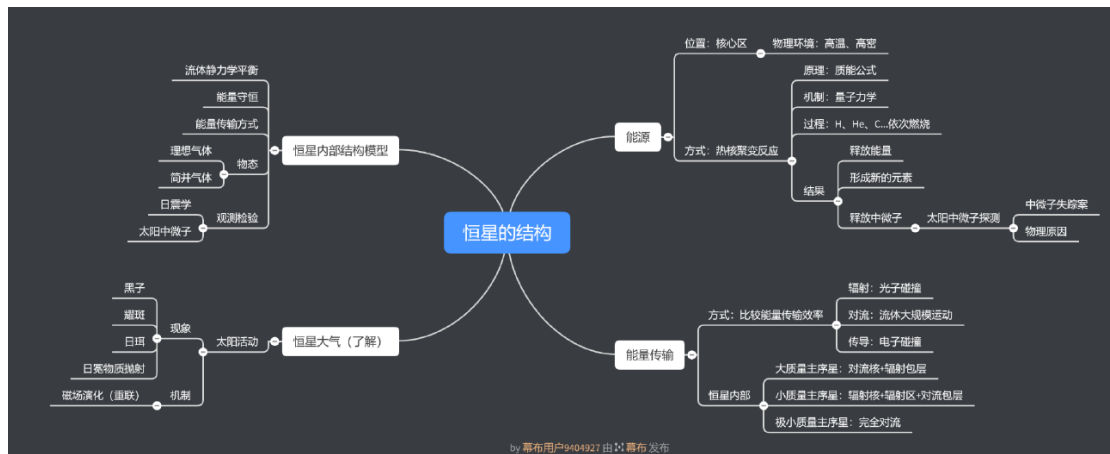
恒星的结构

恒星内部结构模型
流体静力学平衡
能量守恒
能量传输方式
物态
理想气体
简并气体
观测检验
日震学
太阳中微子

能源
位置：核心区
物理环境：高温、高密
方式：热核聚变反应
原理：质能公式
机制：量子力学
过程：H、He、C...依次燃烧
结果
释放能量
形成新的元素
释放中微子
太阳中微子探测
中微子失踪案
物理原因

恒星大气（了解）
太阳活动
现象
黑子
耀斑
日珥
日冕物质抛射
机制
磁场演化（重联）

能量传输
方式：比较能量传输效率
辐射：光子碰撞
对流：流体大规模运动
传导：电子碰撞
恒星内部
大质量主序星：对流核+辐射包层
小质量主序星：辐射核+辐射区+对流包层
极小质量主序星：完全对流

by 幕布用户9404927 由 幕布 发布